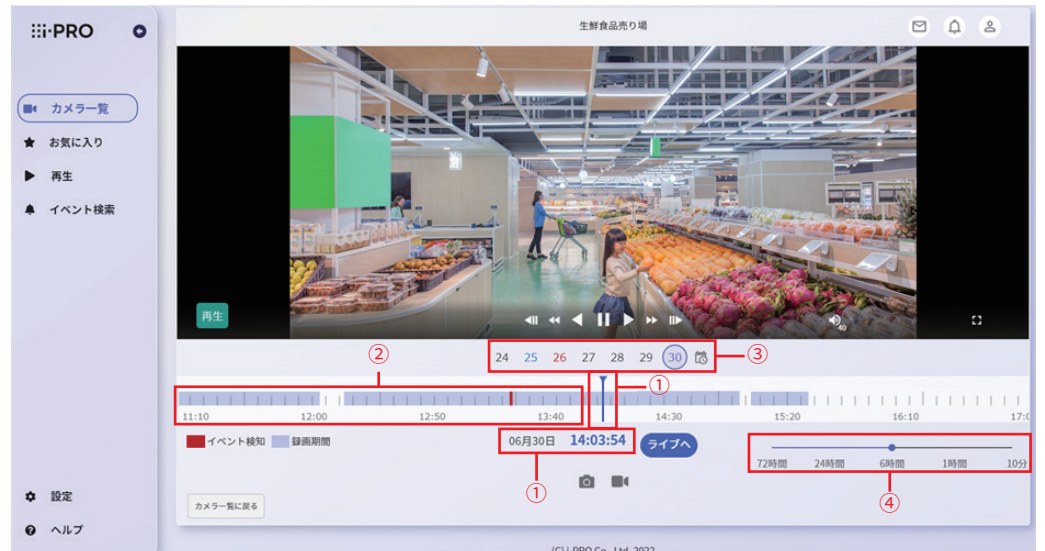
i-PRO

カメラ一覧
お気に入り
再生
イベント検索

設定
ヘルプ

生鮮食品売り場

再生

40

② ③ ①

24 25 26 27 28 29 30

11:10 12:00 12:50 13:40 14:30 15:20 16:10 17:0

イベント検知 録画期間

06月30日 14:03:54 ライブへ

72時間 24時間 6時間 1時間 10分

① ④

カメラ一覧に戻る

(C) i-PRO Co., Ltd. 2022